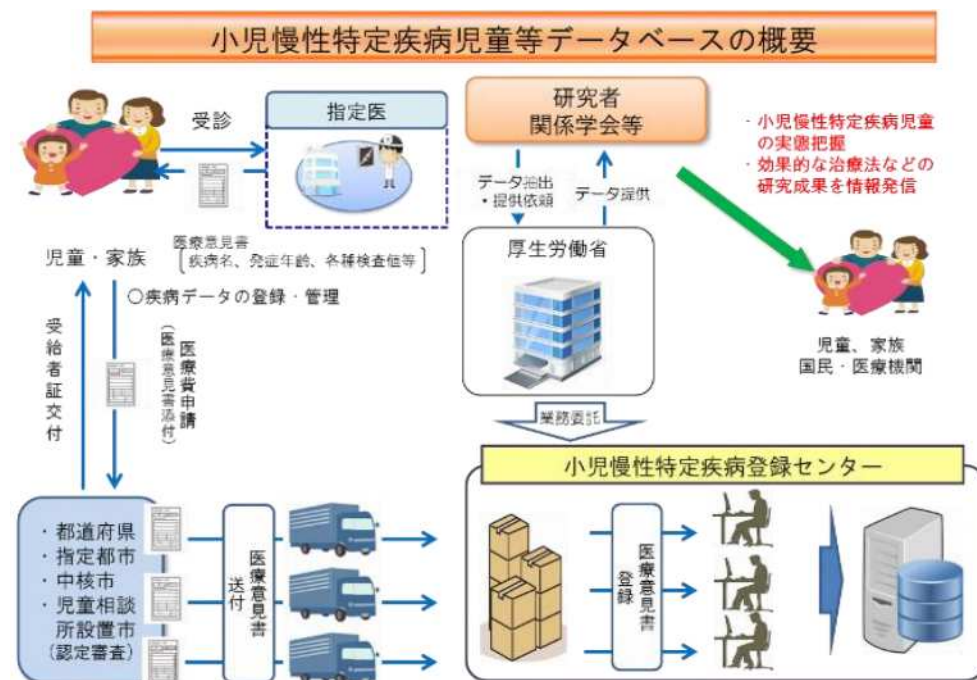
小児慢性特定疾病児童等データベースの概要

受診

指定医

研究者
関係学会等

・小児慢性特定疾病児童の実態把握
・効果的な治療法などの研究成果を情報発信

データ抽出
・提供依頼

データ提供

児童・家族

医療意見書
〔疾病名、発症年齢、各種検査値等〕

厚生労働省

○疾病データの登録・管理

受給者証交付

医療費申請
（医療意見書添付）

児童、家族
国民・医療機関

業務委託

小児慢性特定疾病登録センター

・都道府県
・指定都市
・中核市
・児童相談所設置市
（認定審査）

医療意見書
送付

医療意見書
登録